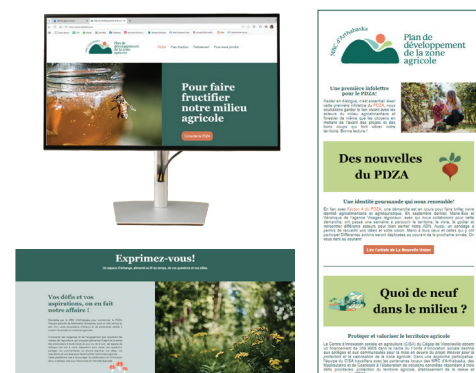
Plan de développement de la zone agricole

PDZA Pour s'inscrire Téléchargement Pour nous joindre

Pour faire fructifier notre milieu agricole

Consulter le PDZA

Exprimez-vous!

Vos défis et vos aspirations, on en fait notre affaire !

MRC d'Arthabaska

Plan de développement de la zone agricole

Une première infolettre pour le PDZA!

Des nouvelles du PDZA

Une identité gourmande qui nous ressemble!

Lire l'article de La Nouvelle Union

Quoi de neuf dans le milieu ?

Protéger et valoriser le territoire agricole